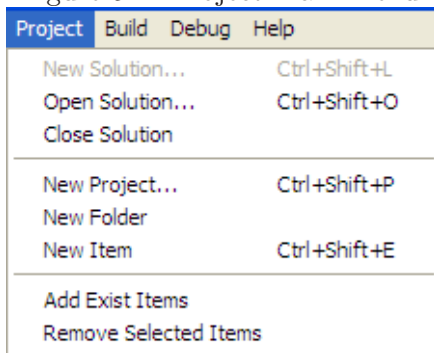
Project Build Debug Help

New Solution... Ctrl+Shift+L
Open Solution... Ctrl+Shift+O
Close Solution

New Project... Ctrl+Shift+P
New Folder
New Item Ctrl+Shift+E

Add Exist Items
Remove Selected Items